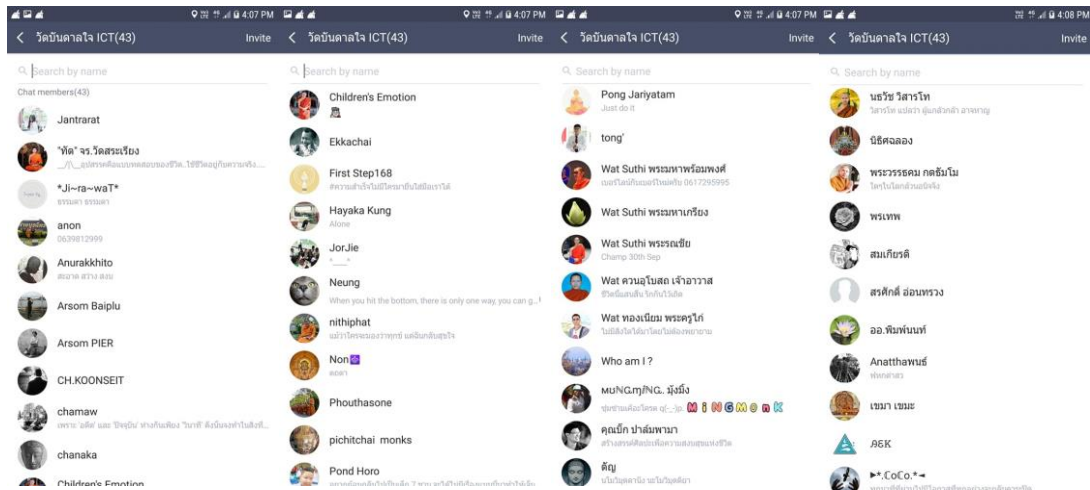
4:07 PM
< วัดบันดาลใจ ICT(43) Invite
Search by name
Chat members(43)
Jantrarat
"ทิด" จร.วัดสระเรียง
*Ji~ra~waT*
ธรรมดา ธรรมดา
anon
0639812999
Anurakkhito
Arsom Baiplu
Arsom PIER
CH.KOONSEIT
chamaw
chanaka
Children's Emotion

4:07 PM
< วัดบันดาลใจ ICT(43) Invite
Search by name
Children's Emotion
Ekkachai
First Step168
Hayaka Kung
Alone
JorJie
Neung
When you hit the bottom, there is only one way, you can g...
nithiphat
Non
Phouthasone
pichitchai monks
Pond Horo

4:07 PM
< วัดบันดาลใจ ICT(43) Invite
Search by name
Pong Jariyatam
Just do it
tong'
Wat Suthi พระมหาพร้อมพงศ์
Wat Suthi พระมหาเกรียง
Wat Suthi พระรณชัย
Champ 30th Sep
Wat ควนอุโบสถ เจ้าอาวาส
Wat ทองเนียม พระครูไก่
Who am I ?
MUNG.mjNG. มุ้งมิ้ง
คุณเบ็ก ปาล์มพามา
ต๊ญ

4:08 PM
< วัดบันดาลใจ ICT(43) Invite
Search by name
นธวัช วิสารโท
นิธิศฉลอง
พระวรรธคม กตธัมโม
พรเทพ
สมเกียรติ
สรศักดิ์ อ่อนทรวง
ออ.พิมพ์นนท์
Anatthawพรี
เขมา เขมะ
.A6K
▸*.CoCo.*◂